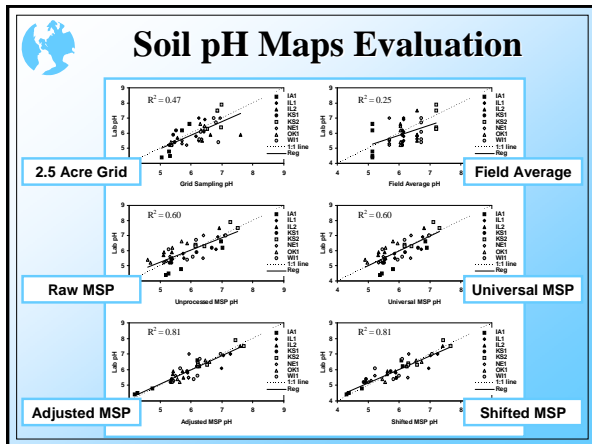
Soil pH Maps Evaluation

$R^2 = 0.47$

Lab pH

Grid Sampling pH

IA1
IL1
IL2
KS1
KS2
NE1
OK1
WI1
1:1 line
Reg

2.5 Acre Grid

$R^2 = 0.25$

Lab pH

Field Average pH

IA1
IL1
IL2
KS1
KS2
NE1
OK1
WI1
1:1 line
Reg

Field Average

$R^2 = 0.60$

Lab pH

Unprocessed MSP pH

IA1
IL1
IL2
KS1
KS2
NE1
OK1
WI1
1:1 line
Reg

Raw MSP

$R^2 = 0.60$

Lab pH

Universal MSP pH

IA1
IL1
IL2
KS1
KS2
NE1
OK1
WI1
1:1 line
Reg

Universal MSP

$R^2 = 0.81$

Lab pH

Adjusted MSP pH

IA1
IL1
IL2
KS1
KS2
NE1
OK1
WI1
1:1 line
Reg

Adjusted MSP

$R^2 = 0.81$

Lab pH

Shifted MSP pH

IA1
IL1
IL2
KS1
KS2
NE1
OK1
WI1
1:1 line
Reg

Shifted MSP